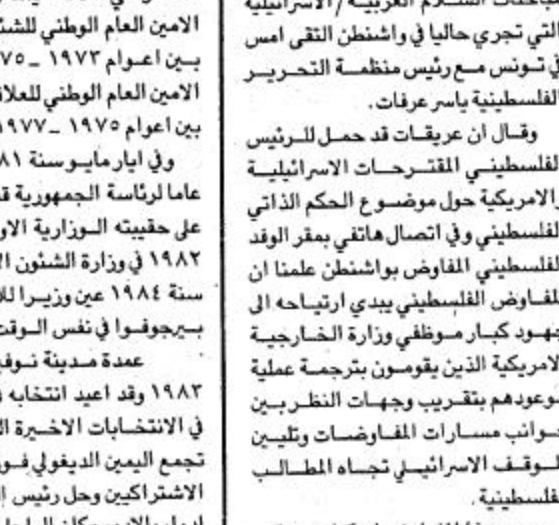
بمفاوضات السلام العربية / الاسرائيلية التي تجري حاليا في واشنطن التقى امس في تونس مع رئيس منظمة التحرير الفلسطينية ياسر عرفات.

وقال ان عريقات قد حمل للرئيس الفلسطيني المقترحات الاسرائيلية والامريكية حول موضوع الحكم الذاتي الفلسطيني وفي اتصال هاتفي بمقر الوفد الفلسطيني المفاوض بواشنطن علمنا ان المفاوض الفلسطيني يبدي ارتياحه الى جهود كبار موظفي وزارة الخارجية الامريكية الذين يقومون بترجمة عملية لوعودهم بتقريب وجهات النظر بين جوانب مسارات المفاوضات وتليين الموقف الاسرائيلي تجاه المطالب الفلسطينية.

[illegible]

الامين العام الوطني للشـ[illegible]
بين اعوام ١٩٧٣ _ ١٩٧٥
الامين العام الوطني للعلا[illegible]
بين اعوام ١٩٧٥ _ ١٩٧٧
وفي ايار مايو سنة ١٩٨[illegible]
عاما لرئاسة الجمهورية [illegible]
على حقيبته الوزارية الاو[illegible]
١٩٨٢ في وزارة الشئون ا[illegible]
سنة ١٩٨٤ عين وزيرا لل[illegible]
بيريجوفوا في نفس الوقت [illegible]
عمدة مدينة نوف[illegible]
١٩٨٣ وقد اعيد انتخاب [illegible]
في الانتخابات الاخيرة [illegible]
تجمع اليمين الديغولي فو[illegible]
الاشتراكيين وحل رئيس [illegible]
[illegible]